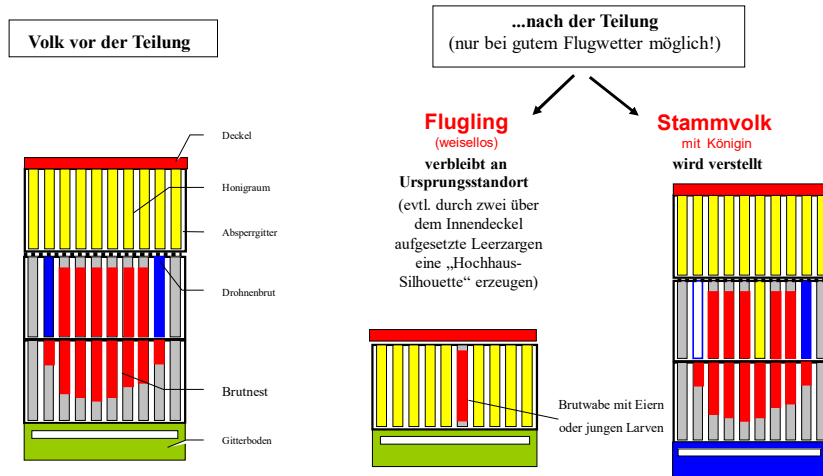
Volk vor der Teilung

...nach der Teilung
(nur bei gutem Flugwetter möglich!)

Deckel

Honigraum

Absperrgitter

Drohnenbrut

Brutnest

Gitterboden

Flugling
(weisellos)
verbleibt an Ursprungsstandort
(evtl. durch zwei über dem Innendeckel aufgesetzte Leerzargen eine „Hochhaus-Silhouette“ erzeugen)

Brutwabe mit Eiern oder jungen Larven

Stammvolk
mit Königin
wird verstellt